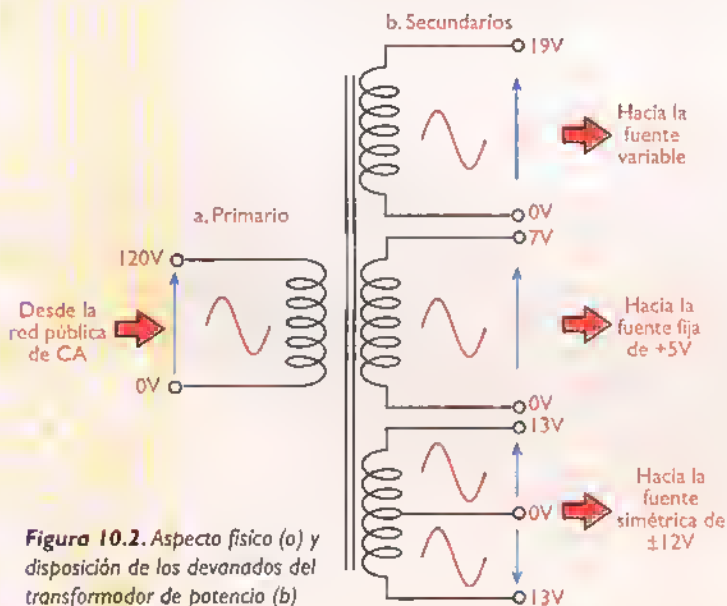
b. Secundarios

19V

Hacia la fuente variable

a. Primario

0V

7V

120V

Desde la red pública de CA

Hacia la fuente fija de +5V

0V

0V

13V

Hacia la fuente simétrica de ±12V

0V

13V

**Figura 10.2.** *Aspecto físico (a) y disposición de los devanados del transformador de potencia (b)*